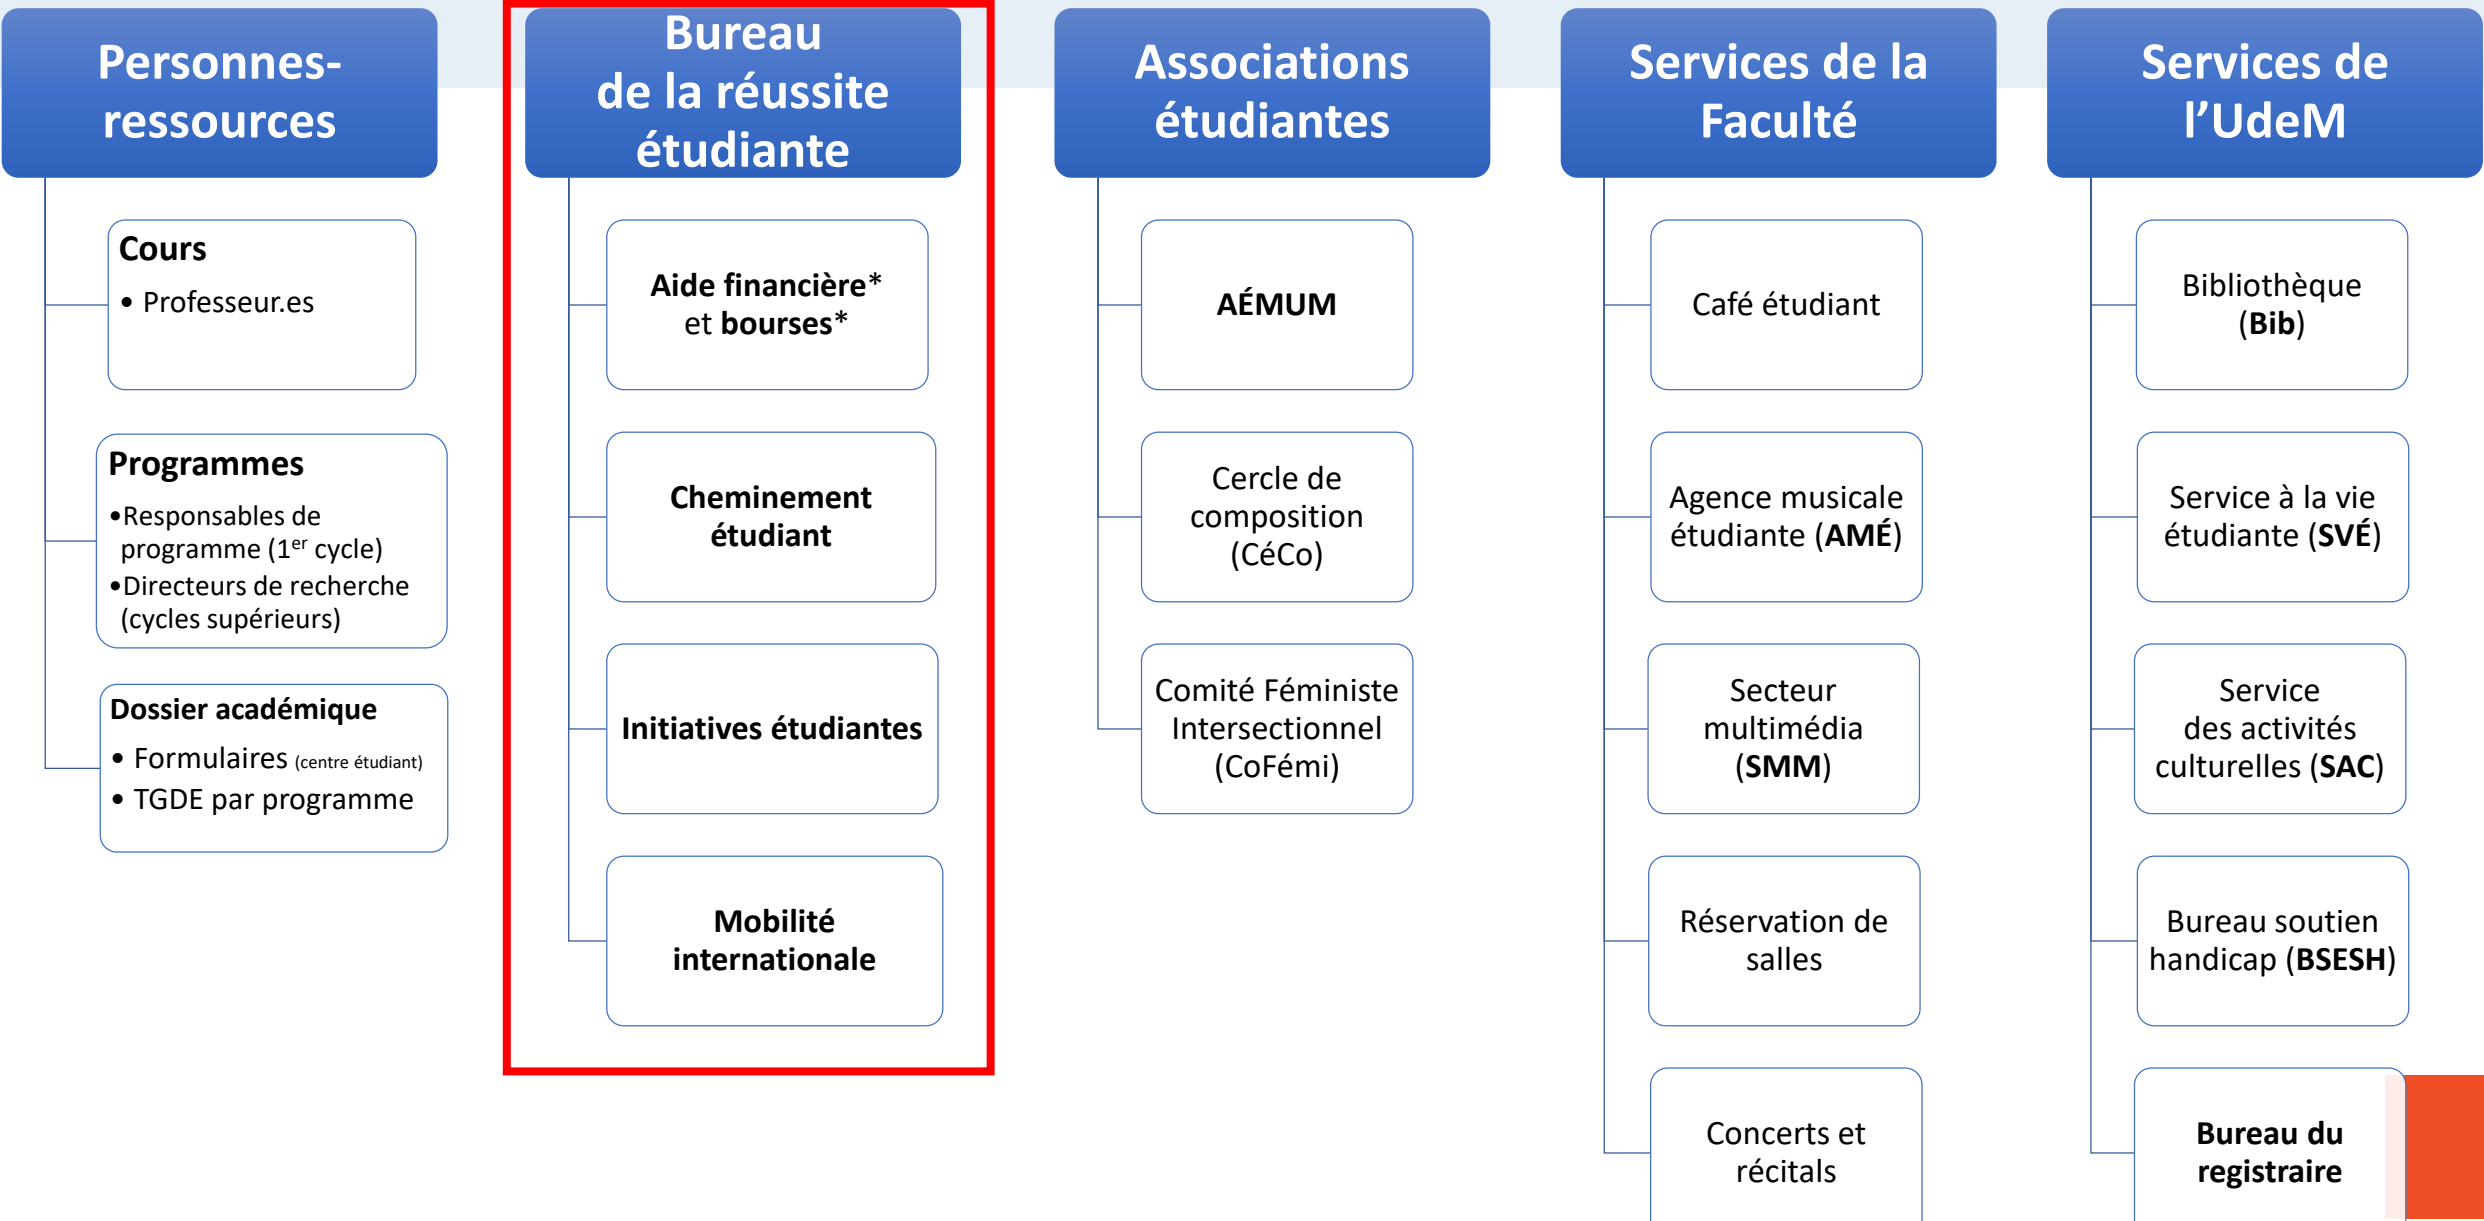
Personnes-ressources

Cours
• Professeur.es

Programmes
• Responsables de programme (1$^{er}$ cycle)
• Directeurs de recherche (cycles supérieurs)

Dossier académique
• Formulaires (centre étudiant)
• TGDE par programme

Bureau de la réussite étudiante

Aide financière* et bourses*

Cheminement étudiant

Initiatives étudiantes

Mobilité internationale

Associations étudiantes

AÉMUM

Cercle de composition (CéCo)

Comité Féministe Intersectionnel (CoFémi)

Services de la Faculté

Café étudiant

Agence musicale étudiante (AMÉ)

Secteur multimédia (SMM)

Réservation de salles

Concerts et récitals

Services de l'UdeM

Bibliothèque (Bib)

Service à la vie étudiante (SVÉ)

Service des activités culturelles (SAC)

Bureau soutien handicap (BSESH)

Bureau du registraire